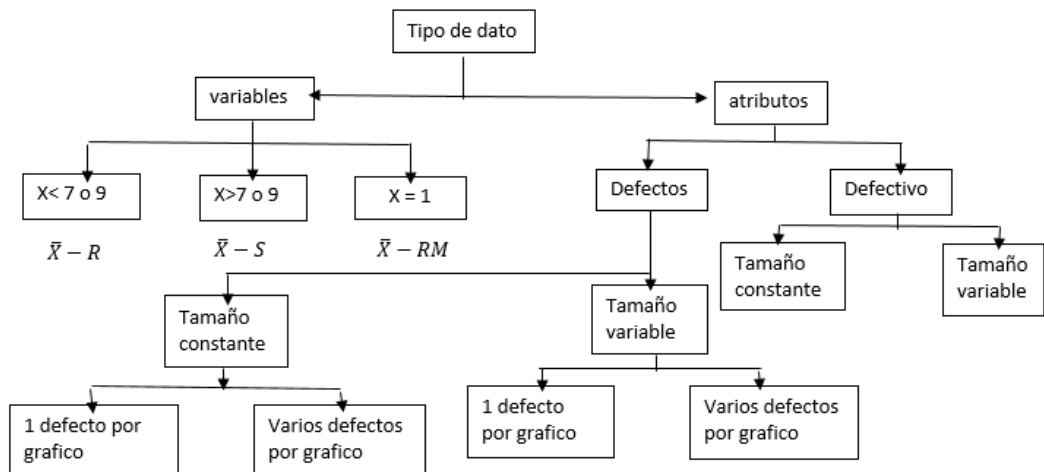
Tipo de dato

variables

atributos

X< 7 o 9

$\bar{X} - R$

X>7 o 9

$\bar{X} - S$

X = 1

$\bar{X} - RM$

Defectos

Defectivo

Tamaño constante

Tamaño variable

Tamaño constante

1 defecto por grafico

Varios defectos por grafico

Tamaño variable

1 defecto por grafico

Varios defectos por grafico